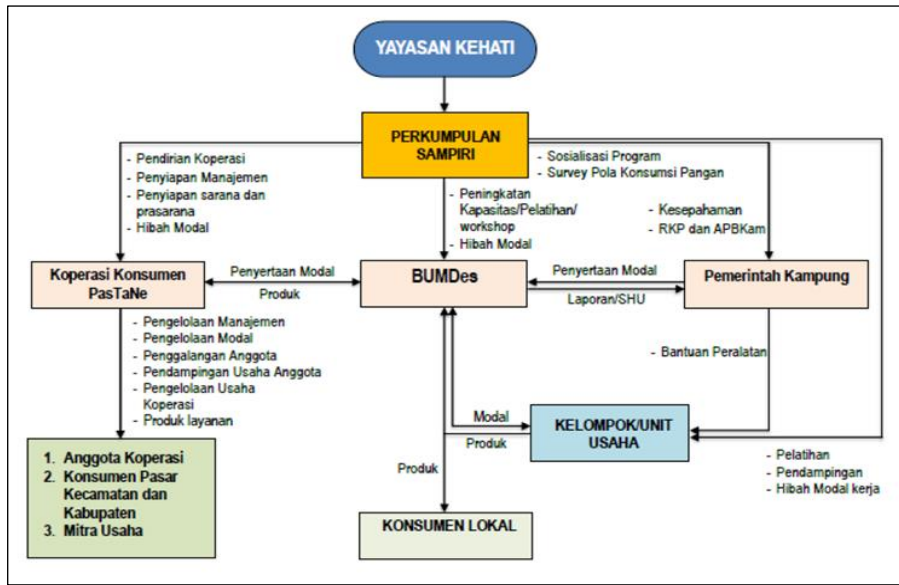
YAYASAN KEHATI

PERKUMPULAN SAMPIRI

- Pendirian Koperasi
- Penyiapan Manajemen
- Penyiapan sarana dan prasarana
- Hibah Modal

- Sosialisasi Program
- Survey Pola Konsumsi Pangan

- Peningkatan Kapasitas/Pelatihan/ workshop
- Hibah Modal

- Kesepahaman
- RKP dan APBKam

Koperasi Konsumen PasTaNe

Penyertaan Modal
Produk

BUMDes

Penyertaan Modal
Laporan/SHU

Pemerintah Kampung

- Pengelolaan Manajemen
- Pengelolaan Modal
- Penggalangan Anggota
- Pendampingan Usaha Anggota
- Pengelolaan Usaha Koperasi
- Produk layanan

- Bantuan Peralatan

Modal
Produk

KELOMPOK/UNIT USAHA

1. Anggota Koperasi
2. Konsumen Pasar Kecamatan dan Kabupaten
3. Mitra Usaha

Produk

- Pelatihan
- Pendampingan
- Hibah Modal kerja

KONSUMEN LOKAL